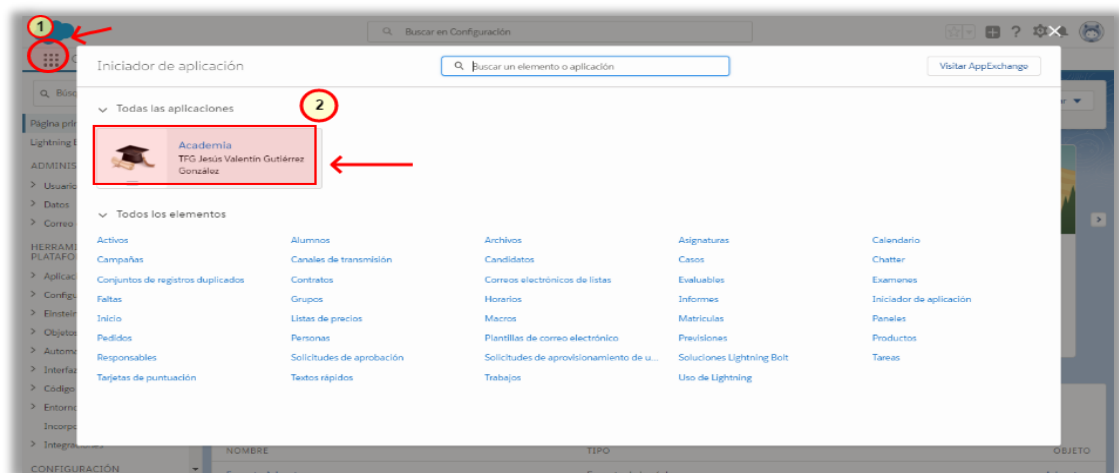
1

Buscar en Configuración

Iniciador de aplicación

Buscar un elemento o aplicación

Visitar AppExchange

Todas las aplicaciones

2

Academia
TFG Jesús Valentín Gutiérrez González

Todos los elementos

| | | | | |
|---|---|---|---|---|
| Activos | Alumnos | Archivos | Asignaturas | Calendario |
| Campañas | Canales de transmisión | Candidatos | Casos | Chatter |
| Conjuntos de registros duplicados | Contratos | Correos electrónicos de listas | Evaluables | Examenes |
| Faltas | Grupos | Horarios | Informes | Iniciador de aplicación |
| Inicio | Listas de precios | Macros | Matriculas | Paneles |
| Pedidos | Personas | Plantillas de correo electrónico | Previsiones | Productos |
| Responsables | Solicitudes de aprobación | Solicitudes de aprovisionamiento de u... | Soluciones Lightning Bolt | Tareas |
| Tarjetas de puntuación | Textos rápidos | Trabajos | Uso de Lightning | |

Página pri
Lightning
ADMINIS
Usuari
Datos
Correo
HERRAMI
PLATAFO
Aplica
Config
Einstei
Objeto
Autom
Interfa
Código
Entorn
Incorpo
Integra
CONFIGURACIÓN

NOMBRE
TIPO
OBJETO